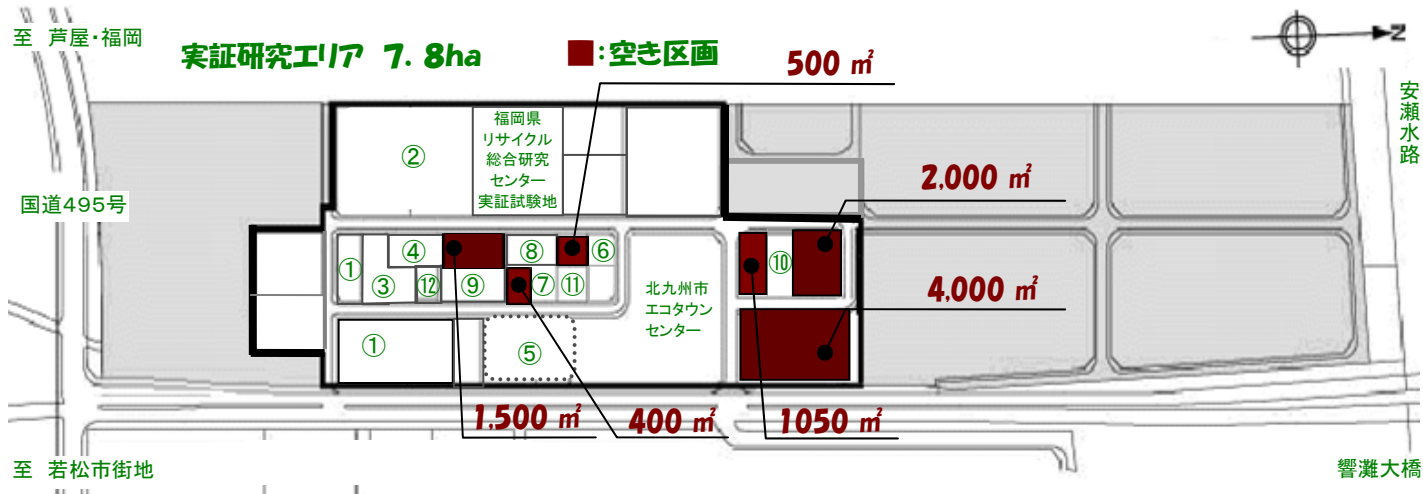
至 芦屋・福岡

実証研究エリア 7.8ha

■:空き区画

500 ㎡

N

安瀬水路

福岡県
リサイクル
総合研究
センター
実証試験地

②

国道495号

2,000 ㎡

④

⑧

⑥

①

③

⑫

⑨

⑦

⑪

⑩

北九州市
エコタウン
センター

4,000 ㎡

①

⑤

1,500 ㎡

400 ㎡

1050 ㎡

至 若松市街地

響灘大橋